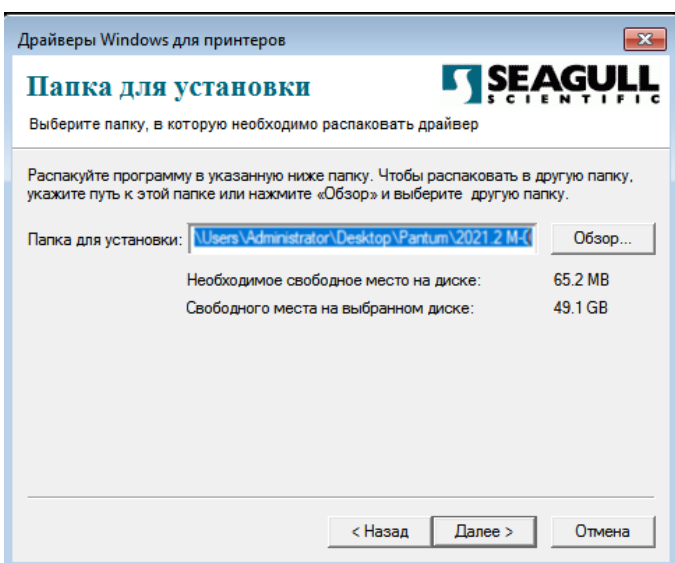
Драйверы Windows для принтеров

Папка для установки

SEAGULL SCIENTIFIC

Выберите папку, в которую необходимо распаковать драйвер

Распакуйте программу в указанную ниже папку. Чтобы распаковать в другую папку, укажите путь к этой папке или нажмите «Обзор» и выберите другую папку.

Папка для установки: \Users\Administrator\Desktop\Pantum\2021.2 M-(

Обзор...

Необходимое свободное место на диске: 65.2 MB

Свободного места на выбранном диске: 49.1 GB

< Назад

Далее >

Отмена